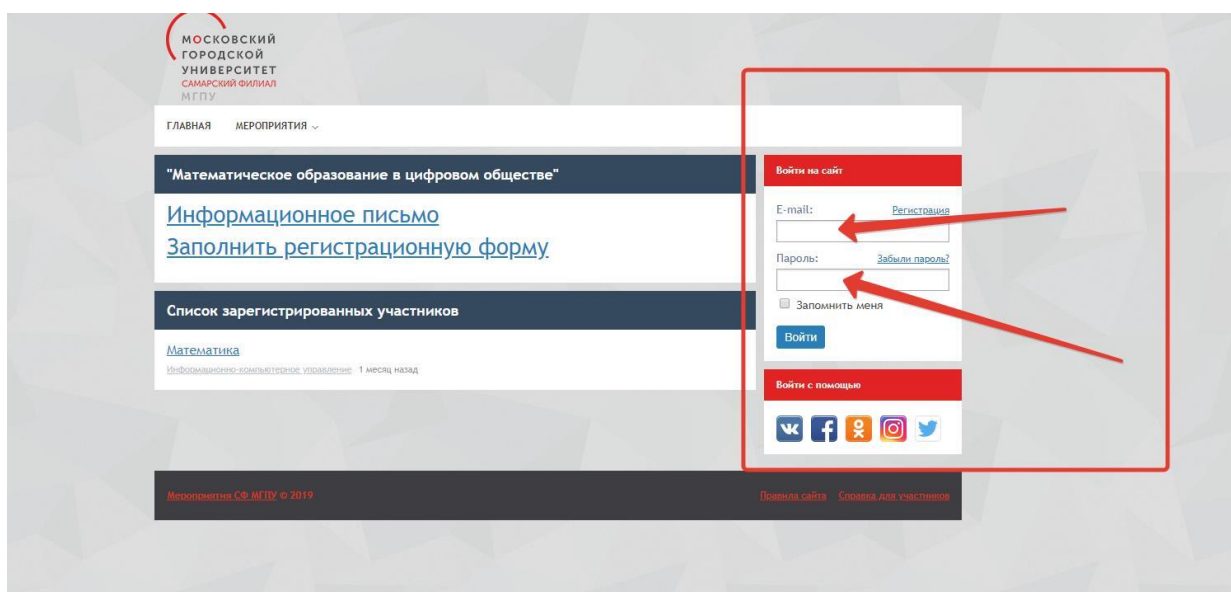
МОСКОВСКИЙ
ГОРОДСКОЙ
УНИВЕРСИТЕТ
САМАРСКИЙ ФИЛИАЛ
МГПУ

ГЛАВНАЯ МЕРОПРИЯТИЯ

"Математическое образование в цифровом обществе"

Информационное письмо
Заполнить регистрационную форму

Список зарегистрированных участников

Математика
Информационно-компьютерное управление 1 месяц назад

Войти на сайт

E-mail: Регистрация

Пароль: Забыли пароль?

Запомнить меня

Войти

Войти с помощью

Мероприятия СФ МГПУ © 2019

Правила сайта Справка для участников